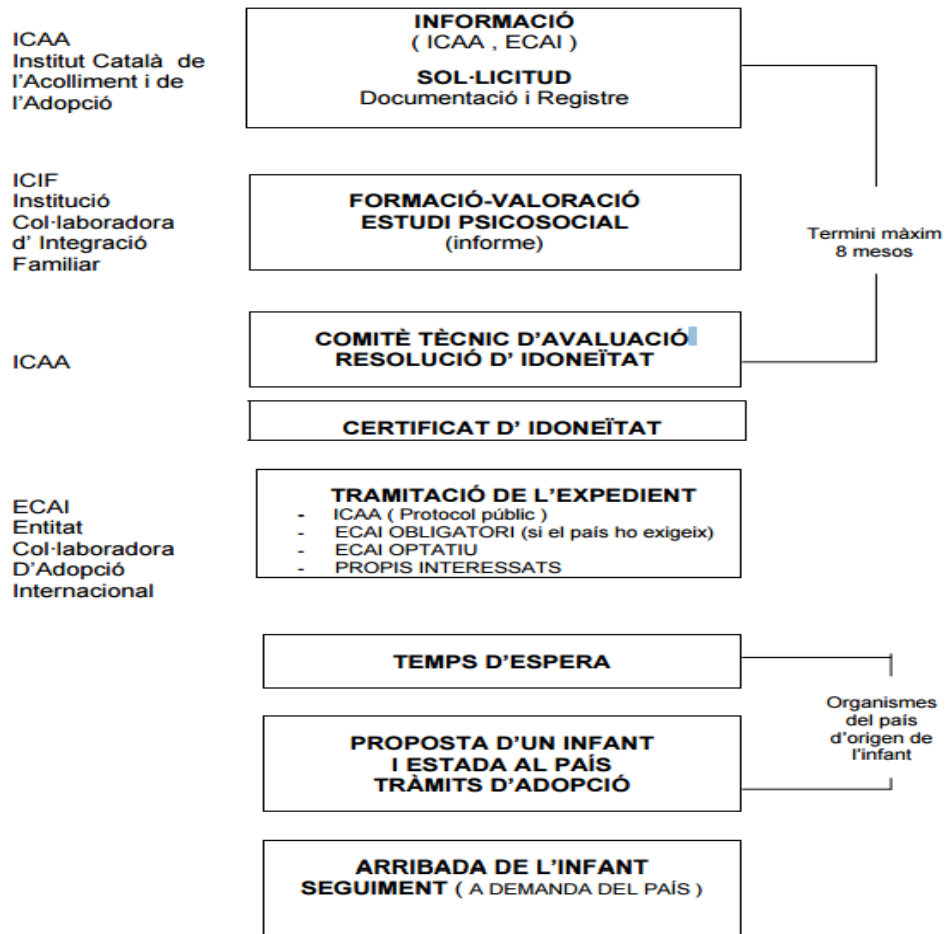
ICAA
Institut Català de l'Acolliment i de l'Adopció

INFORMACIÓ
( ICAA , ECAI )

SOL·LICITUD
Documentació i Registre

ICIF
Institució Col·laboradora d' Integració Familiar

FORMACIÓ-VALORACIÓ
ESTUDI PSICOSOCIAL
(informe)

Termini màxim 8 mesos

ICAA

COMITÈ TÈCNIC D'AVALUACIÓ
RESOLUCIÓ D' IDONEÏTAT

CERTIFICAT D' IDONEÏTAT

ECAI
Entitat Col·laboradora D'Adopció Internacional

TRAMITACIÓ DE L'EXPEDIENT
- ICAA ( Protocol públic )
- ECAI OBLIGATORI (si el país ho exigeix)
- ECAI OPTATIU
- PROPIS INTERESSATS

TEMPS D'ESPERA

Organismes del país d'origen de l'infant

PROPOSTA D'UN INFANT
I ESTADA AL PAÍS
TRÀMITS D'ADOPCIÓ

ARRIBADA DE L'INFANT
SEGUIMENT ( A DEMANDA DEL PAÍS )